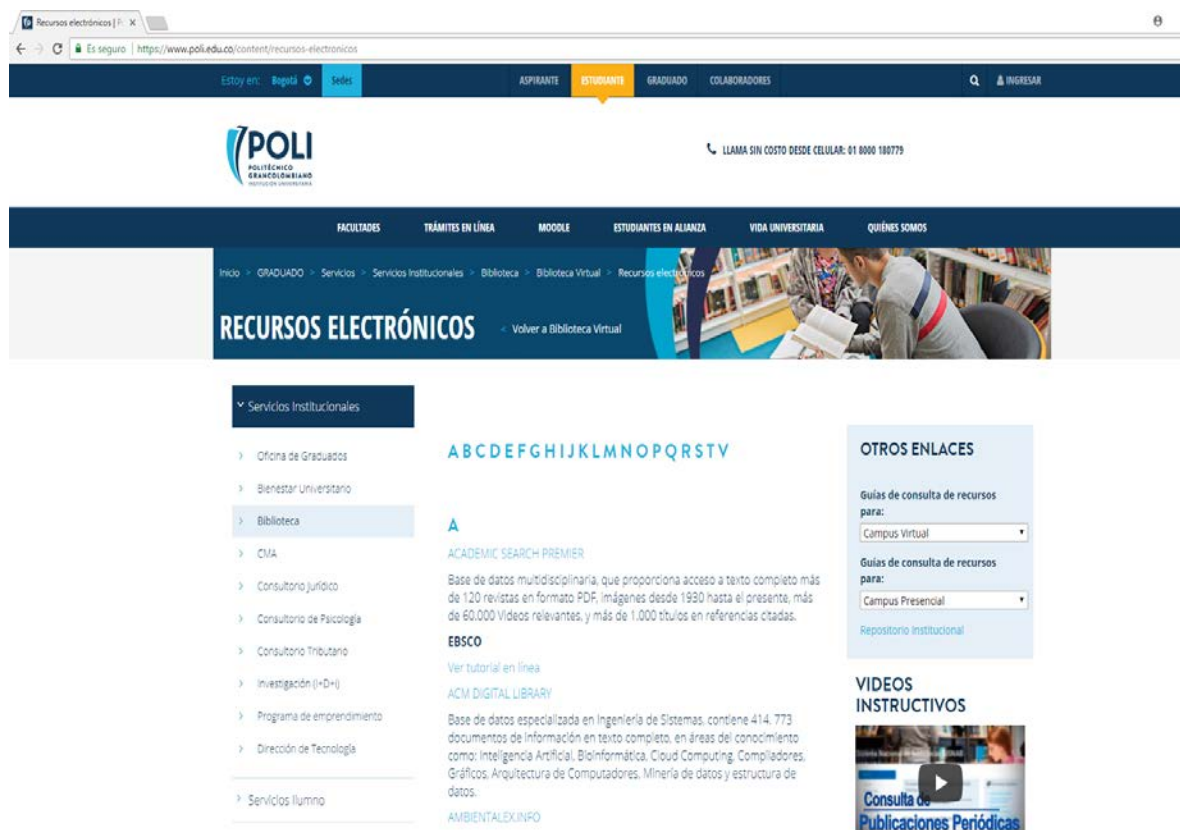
Recursos electrónicos | P ×

Es seguro | https://www.poli.edu.co/content/recursos-electronicos

Estoy en: Bogotá Sedes ASPIRANTE ESTUDIANTE GRADUADO COLABORADORES INGRESAR

POLI POLITÉCNICO GRANCOLOMBIANO INSTITUCIÓN UNIVERSITARIA

LLAMA SIN COSTO DESDE CELULAR: 01 8000 180779

FACULTADES TRÁMITES EN LÍNEA MOODLE ESTUDIANTES EN ALIANZA VIDA UNIVERSITARIA QUIÉNES SOMOS

Inicio > GRADUADO > Servicios > Servicios Institucionales > Biblioteca > Biblioteca Virtual > Recursos electrónicos

RECURSOS ELECTRÓNICOS

< Volver a Biblioteca Virtual

Servicios Institucionales

Oficina de Graduados
Bienestar Universitario
Biblioteca
CMA
Consultorio Jurídico
Consultorio de Psicología
Consultorio Tributario
Investigación (I+D+i)
Programa de emprendimiento
Dirección de Tecnología

Servicios Ilumno

A B C D E F G H I J K L M N O P Q R S T V

A

ACADEMIC SEARCH PREMIER

Base de datos multidisciplinaria, que proporciona acceso a texto completo más de 120 revistas en formato PDF, imágenes desde 1930 hasta el presente, más de 60.000 Videos relevantes, y más de 1.000 títulos en referencias citadas.

EBSCO

Ver tutorial en línea

ACM DIGITAL LIBRARY

Base de datos especializada en Ingeniería de Sistemas, contiene 414. 773 documentos de información en texto completo, en áreas del conocimiento como: Inteligencia Artificial, Bioinformática, Cloud Computing, Compiladores, Gráficos, Arquitectura de Computadores, Minería de datos y estructura de datos.

AMBIENTALEX.INFO

OTROS ENLACES

Guías de consulta de recursos para:

Campus Virtual

Guías de consulta de recursos para:

Campus Presencial

Repositorio Institucional

VIDEOS INSTRUCTIVOS

Consulta de Publicaciones Periódicas